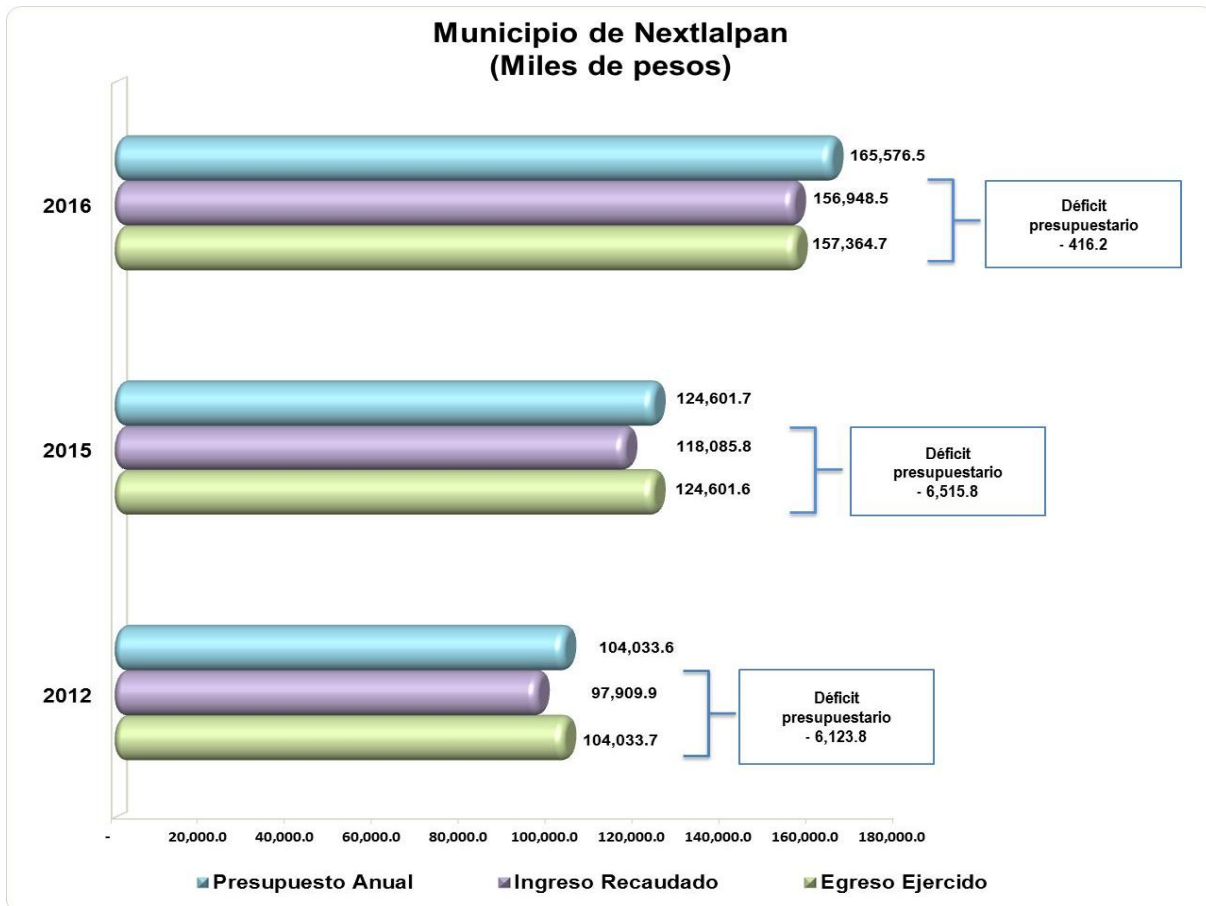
Municipio de Nextlalpan
(Miles de pesos)

2016
165,576.5
156,948.5
157,364.7
Déficit presupuestario - 416.2

2015
124,601.7
118,085.8
124,601.6
Déficit presupuestario - 6,515.8

2012
104,033.6
97,909.9
104,033.7
Déficit presupuestario - 6,123.8

- 20,000.0 40,000.0 60,000.0 80,000.0 100,000.0 120,000.0 140,000.0 160,000.0 180,000.0

Presupuesto Anual
Ingreso Recaudado
Egreso Ejercido